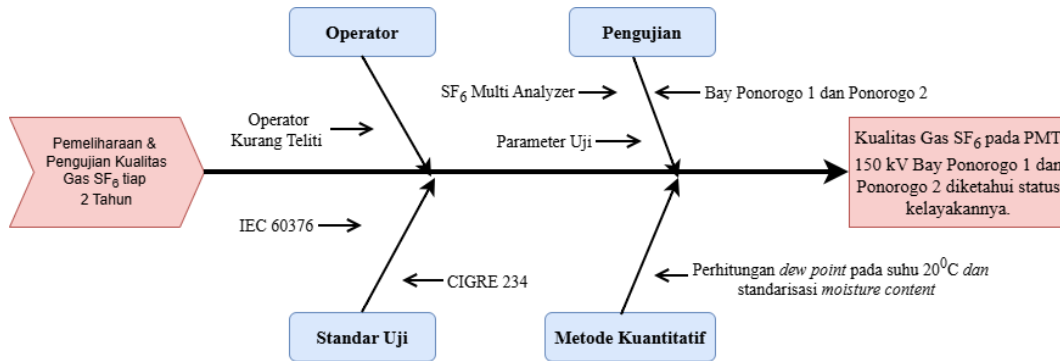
Operator

Pengujian

Operator Kurang Teliti

$SF_6$ Multi Analyzer

Bay Ponorogo 1 dan Ponorogo 2

Parameter Uji

Pemeliharaan & Pengujian Kualitas Gas $SF_6$ tiap 2 Tahun

Kualitas Gas $SF_6$ pada PMT 150 kV Bay Ponorogo 1 dan Ponorogo 2 diketahui status kelayakannya.

IEC 60376

CIGRE 234

Perhitungan *dew point* pada suhu $20^0C$ *dan* standarisasi *moisture content*

Standar Uji

Metode Kuantitatif